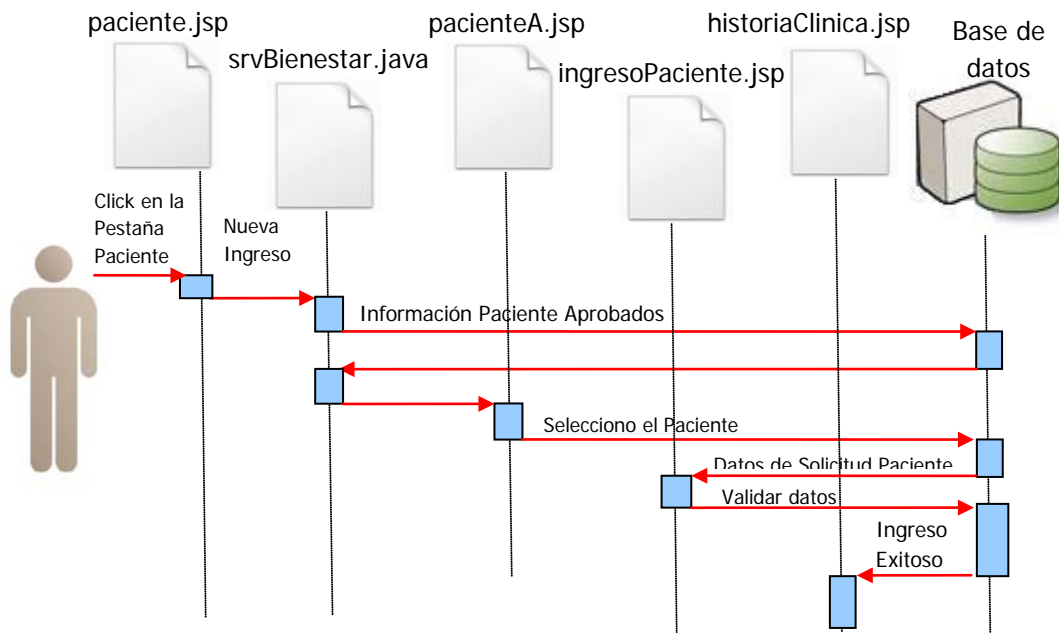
paciente.jsp
srvBienestar.java
pacienteA.jsp
ingresoPaciente.jsp
historiaClinica.jsp
Base de datos

Click en la Pestaña Paciente
Nueva Ingreso
Información Paciente Aprobados
Selecciono el Paciente
Datos de Solicitud Paciente
Validar datos
Ingreso Exitoso